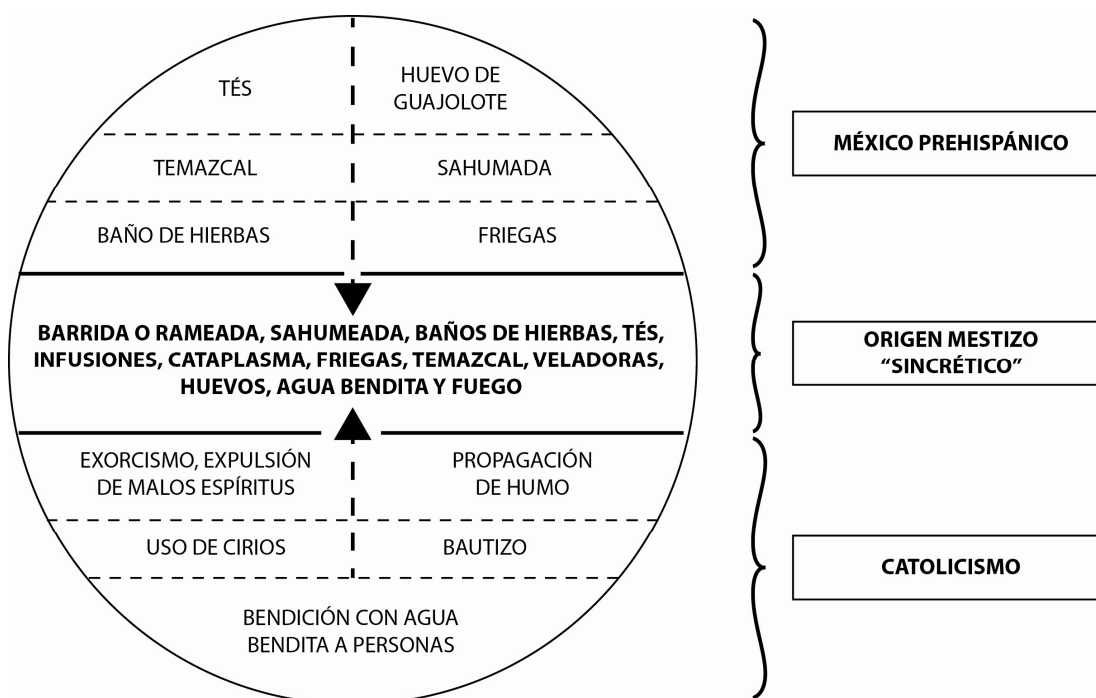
TÉS

HUEVO DE GUAJOLOTE

TEMAZCAL

SAHUMADA

BAÑO DE HIERBAS

FRIEGAS

MÉXICO PREHISPÁNICO

BARRIDA O RAMEADA, SAHUMEADA, BAÑOS DE HIERBAS, TÉS, INFUSIONES, CATAPLASMA, FRIEGAS, TEMAZCAL, VELADORAS, HUEVOS, AGUA BENDITA Y FUEGO

ORIGEN MESTIZO "SINCRÉTICO"

EXORCISMO, EXPULSIÓN DE MALOS ESPÍRITUS

PROPAGACIÓN DE HUMO

USO DE CIRIOS

BAUTIZO

BENDICIÓN CON AGUA BENDITA A PERSONAS

CATOLICISMO